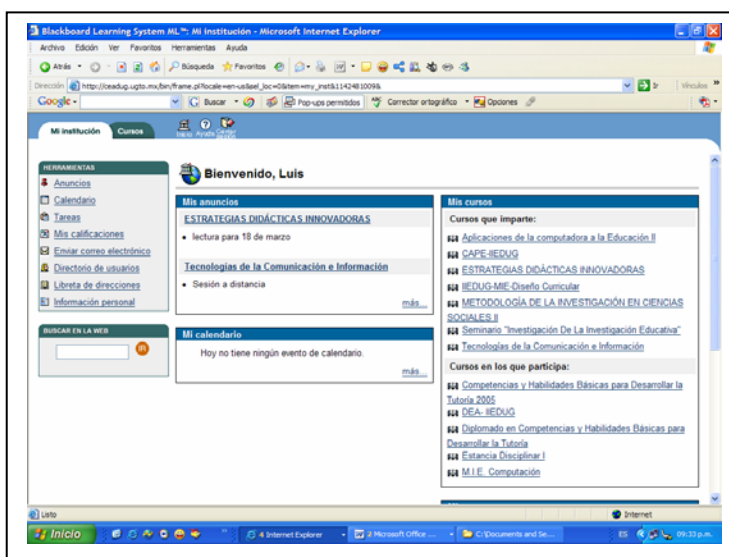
Blackboard Learning System ML™: Mi Institución - Microsoft Internet Explorer

Archivo Edición Ver Favoritos Herramientas Ayuda

Atrás Búsqueda Favoritos

Dirección http://ceadug.ugto.mx/bin/frame.pl?locale=en-us&sel_loc=0&item=my_inst&1142481009& Ir Vínculos

Google Buscar Pop-ups permitidos Corrector ortográfico Opciones

Mi Institución Cursos Inicio Ayuda Cerrar sesión

HERRAMIENTAS
Anuncios
Calendario
Tareas
Mis calificaciones
Enviar correo electrónico
Directorio de usuarios
Libreta de direcciones
Información personal

BUSCAR EN LA WEB
IR

Bienvenido, Luis

Mis anuncios
ESTRATEGIAS DIDÁCTICAS INNOVADORAS
• lectura para 18 de marzo

Tecnologías de la Comunicación e Información
• Sesión a distancia
más...

Mi calendario
Hoy no tiene ningún evento de calendario.
más...

Mis cursos
Cursos que imparte:
Aplicaciones de la computadora a la Educación II
CAPE-IIEDUG
ESTRATEGIAS DIDÁCTICAS INNOVADORAS
IIEDUG-MIE-Diseño Curricular
METODOLOGÍA DE LA INVESTIGACIÓN EN CIENCIAS SOCIALES II
Seminario "Investigación De La Investigación Educativa"
Tecnologías de la Comunicación e Información

Cursos en los que participa:
Competencias y Habilidades Básicas para Desarrollar la Tutoría 2005
DEA- IIEDUG
Diplomado en Competencias y Habilidades Básicas para Desarrollar la Tutoría
Estancia Disciplinar I
M.I.E. Computación

Listo Internet

Inicio 4 Internet Explorer 2 Microsoft Office ... C:\Documents and Se... ES 09:33 p.m.